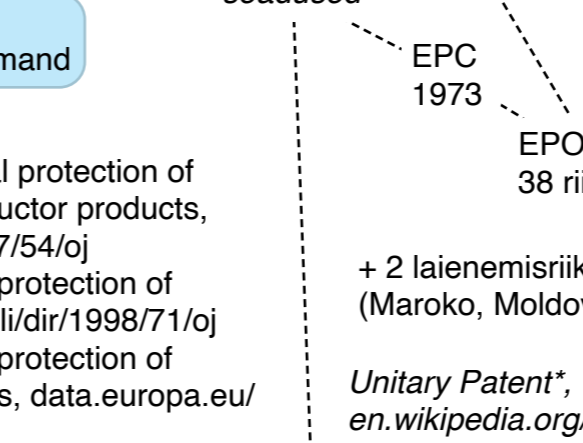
seadused

mand

EPC 1973

EPO
38 rii

l protection of uctor products, 7/54/oj protection of li/dir/1998/71/oj protection of s, data.europa.eu/

+ 2 laienemisriik
(Maroko, Moldov

Unitary Patent*,
en.wikipedia.org/